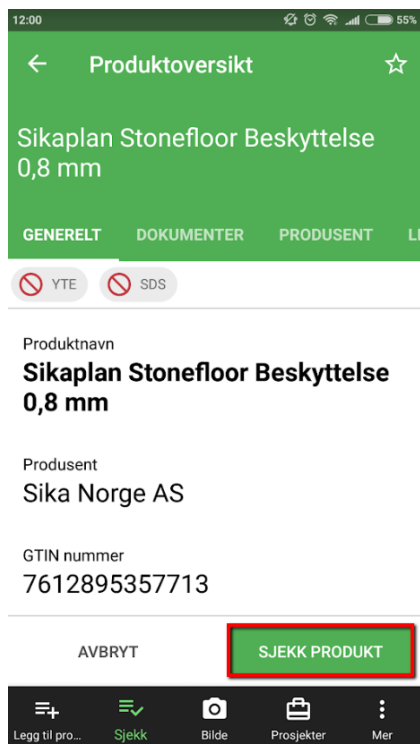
12:00 55%

Produktoversikt

Sikaplan Stonefloor Beskyttelse 0,8 mm

GENERELT DOKUMENTER PRODUSENT L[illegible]

YTE SDS

Produktnavn
Sikaplan Stonefloor Beskyttelse 0,8 mm

Produsent
Sika Norge AS

GTIN nummer
7612895357713

AVBRYT SJEKK PRODUKT

Legg til pro... Sjekk Bilde Prosjekter Mer